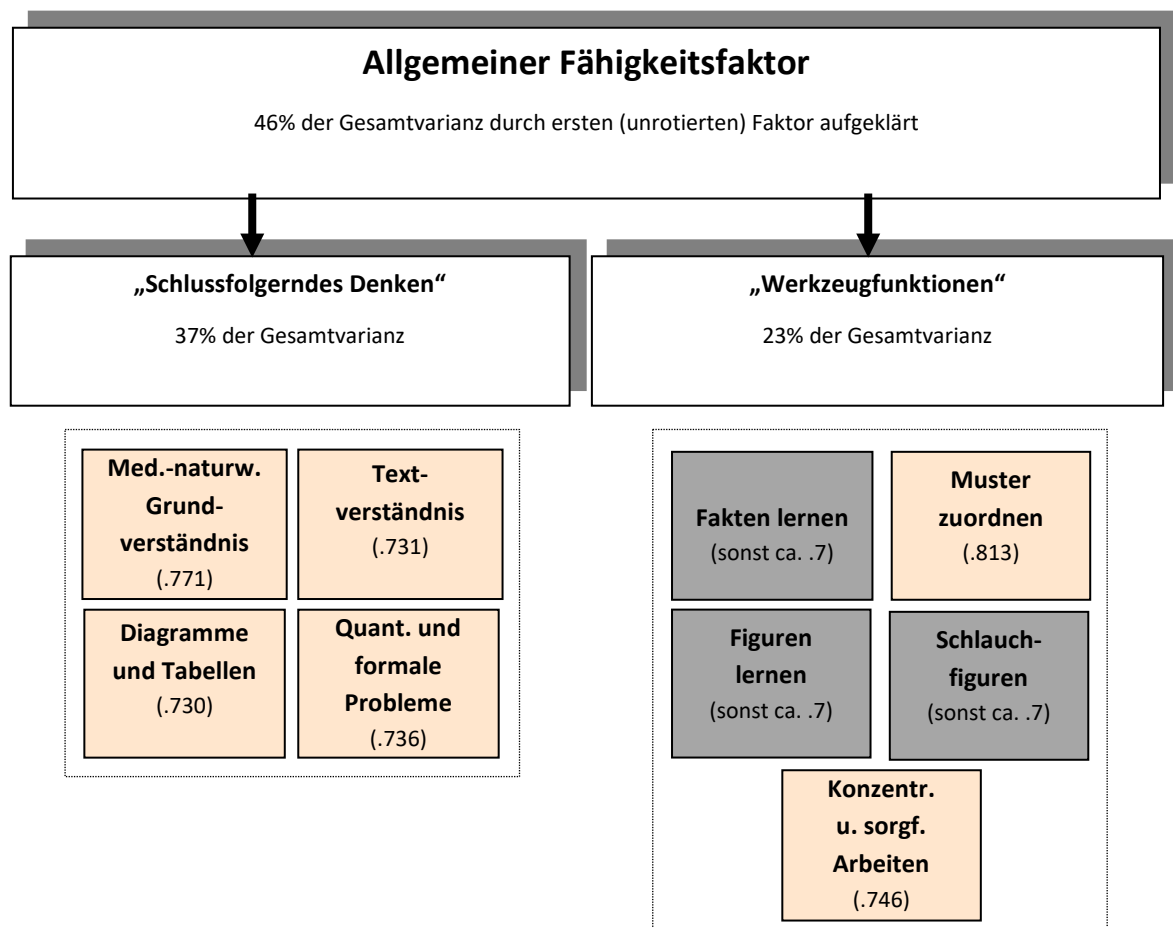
Allgemeiner Fähigkeitsfaktor

46% der Gesamtvarianz durch ersten (unrotierten) Faktor aufgeklärt

„Schlussfolgerndes Denken“

37% der Gesamtvarianz

„Werkzeugfunktionen“

23% der Gesamtvarianz

Med.-naturw. Grundverständnis (.771)

Textverständnis (.731)

Diagramme und Tabellen (.730)

Quant. und formale Probleme (.736)

Fakten lernen (sonst ca. .7)

Muster zuordnen (.813)

Figuren lernen (sonst ca. .7)

Schlauchfiguren (sonst ca. .7)

Konzentr. u. sorgf. Arbeiten (.746)